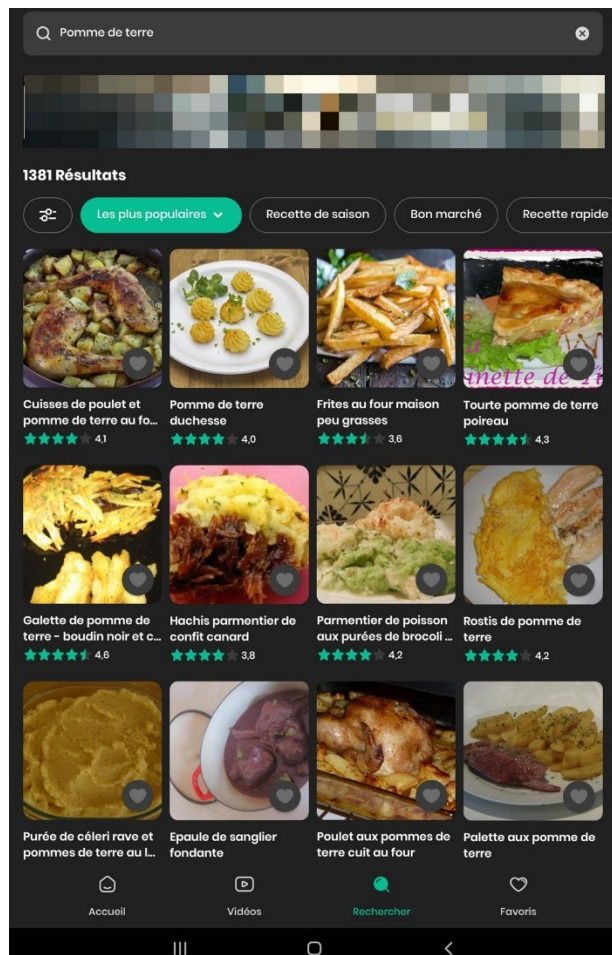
Pomme de terre

1381 Résultats

Les plus populaires

Recette de saison

Bon marché

Recette rapide

Cuisses de poulet et pomme de terre au fo...
4,1

Pomme de terre duchesse
4,0

Frites au four maison peu grasses
3,6

Tourte pomme de terre poireau
4,3

inette de 1

Galette de pomme de terre - boudin noir et c...
4,6

Hachis parmentier de confit canard
3,8

Parmentier de poisson aux purées de brocoli ...
4,2

Rostis de pomme de terre
4,2

Purée de céleri rave et pommes de terre au l...

Epaule de sanglier fondante

Poulet aux pommes de terre cuit au four

Palette aux pomme de terre

Accueil

Vidéos

Rechercher

Favoris